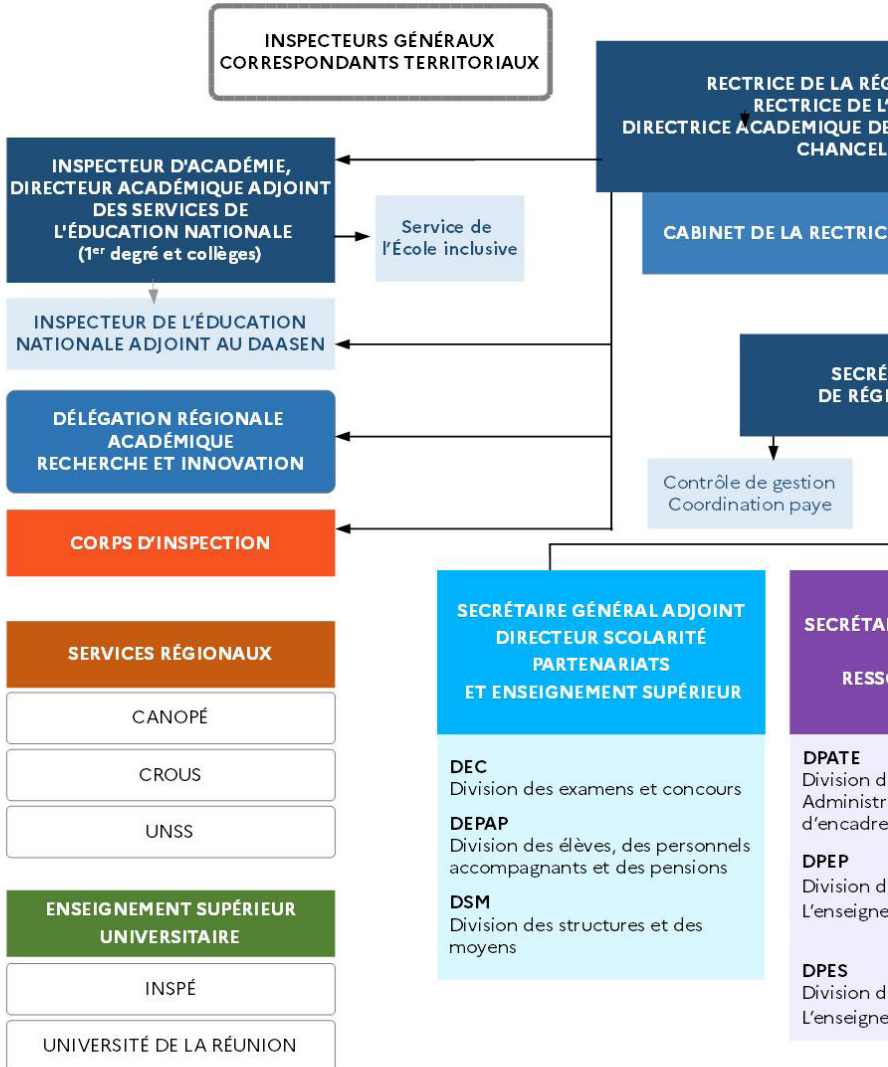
INSPECTEURS GÉNÉRAUX CORRESPONDANTS TERRITORIAUX

RECTRICE DE LA RÉG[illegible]
RECTRICE DE L'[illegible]
DIRECTRICE ACADEMIQUE DE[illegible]
CHANCEL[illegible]

CABINET DE LA RECTRIC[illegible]

INSPECTEUR D'ACADÉMIE, DIRECTEUR ACADÉMIQUE ADJOINT DES SERVICES DE L'ÉDUCATION NATIONALE (1$^{er}$ degré et collèges)

Service de l'École inclusive

INSPECTEUR DE L'ÉDUCATION NATIONALE ADJOINT AU DAASEN

DÉLÉGATION RÉGIONALE ACADÉMIQUE RECHERCHE ET INNOVATION

CORPS D'INSPECTION

SECRÉ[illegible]
DE RÉG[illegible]

Contrôle de gestion
Coordination paye

SERVICES RÉGIONAUX

CANOPÉ

CROUS

UNSS

ENSEIGNEMENT SUPÉRIEUR UNIVERSITAIRE

INSPÉ

UNIVERSITÉ DE LA RÉUNION

SECRÉTAIRE GÉNÉRAL ADJOINT DIRECTEUR SCOLARITÉ PARTENARIATS ET ENSEIGNEMENT SUPÉRIEUR

DEC
Division des examens et concours

DEPAP
Division des élèves, des personnels accompagnants et des pensions

DSM
Division des structures et des moyens

SECRÉTAI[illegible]

RESSO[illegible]

DPATE
Division d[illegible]
Administr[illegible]
d'encadre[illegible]

DPEP
Division d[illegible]
L'enseigne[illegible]

DPES
Division d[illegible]
L'enseigne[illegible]